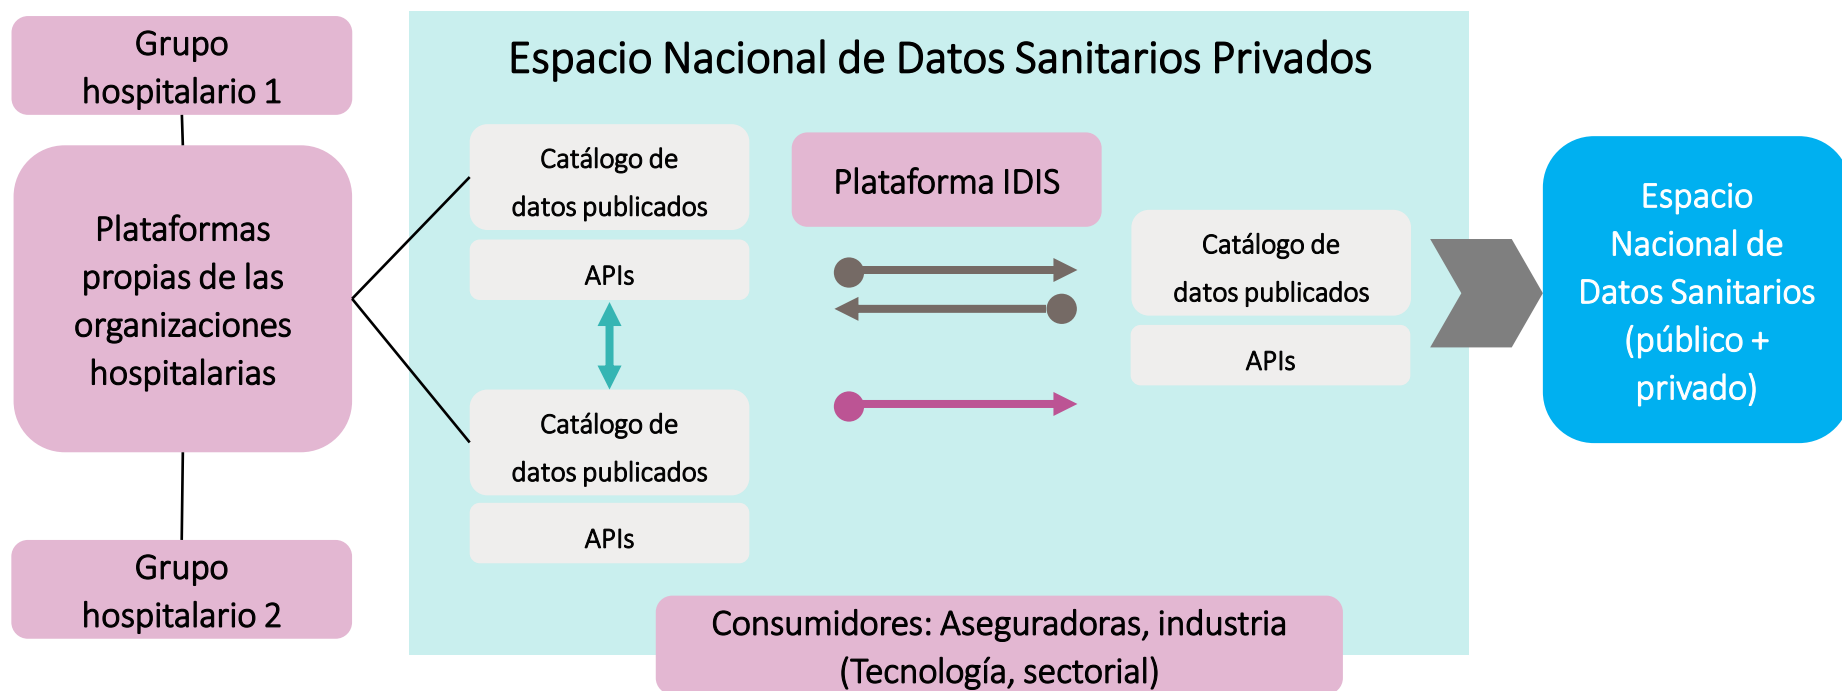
Grupo hospitalario 1

Plataformas propias de las organizaciones hospitalarias

Grupo hospitalario 2

Espacio Nacional de Datos Sanitarios Privados

Catálogo de datos publicados

APIs

Catálogo de datos publicados

APIs

Plataforma IDIS

Catálogo de datos publicados

APIs

Consumidores: Aseguradoras, industria (Tecnología, sectorial)

Espacio Nacional de Datos Sanitarios (público + privado)